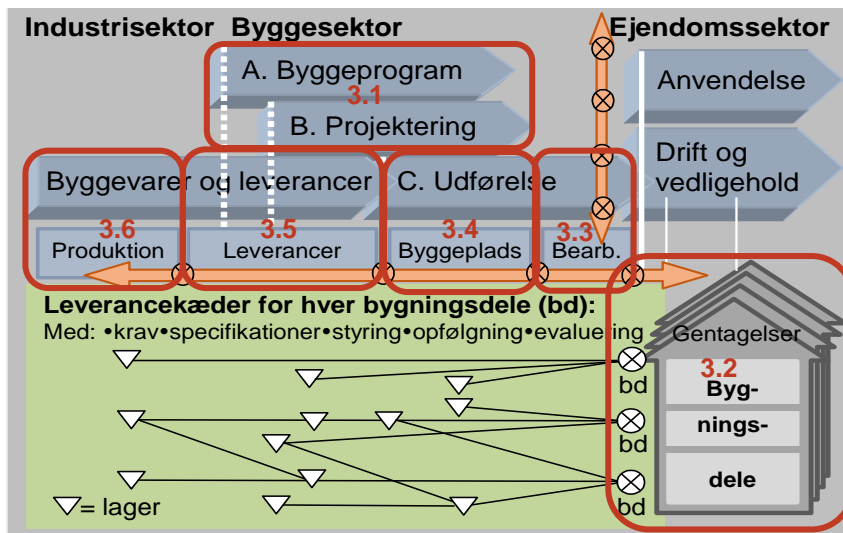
Industrisektor Byggesektor Ejendomssektor

A. Byggeprogram

3.1

B. Projektering

Anvendelse

Drift og vedligehold

Byggevarer og leverancer

C. Udførelse

3.6

3.5

3.4

3.3

Produktion

Leverancer

Byggeplads

Bearb.

Leverancekæder for hver bygningsdele (bd):

Med: •krav•specifikationer•styring•opfølgning•evaluering

Gentagelser

3.2

bd

Byg-

bd

nings-

dele

bd

▽= lager